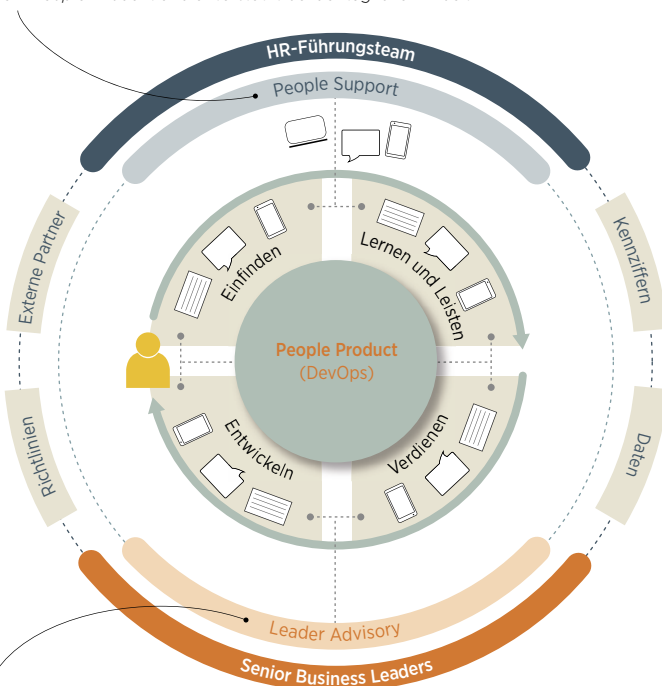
HR-Führungsteam

People Support

Externe Partner

Kennziffern

Einfinden

Lernen und Leisten

People Product
(DevOps)

Entwickeln

Verdienen

Richtlinien

Daten

Leader Advisory

Senior Business Leaders